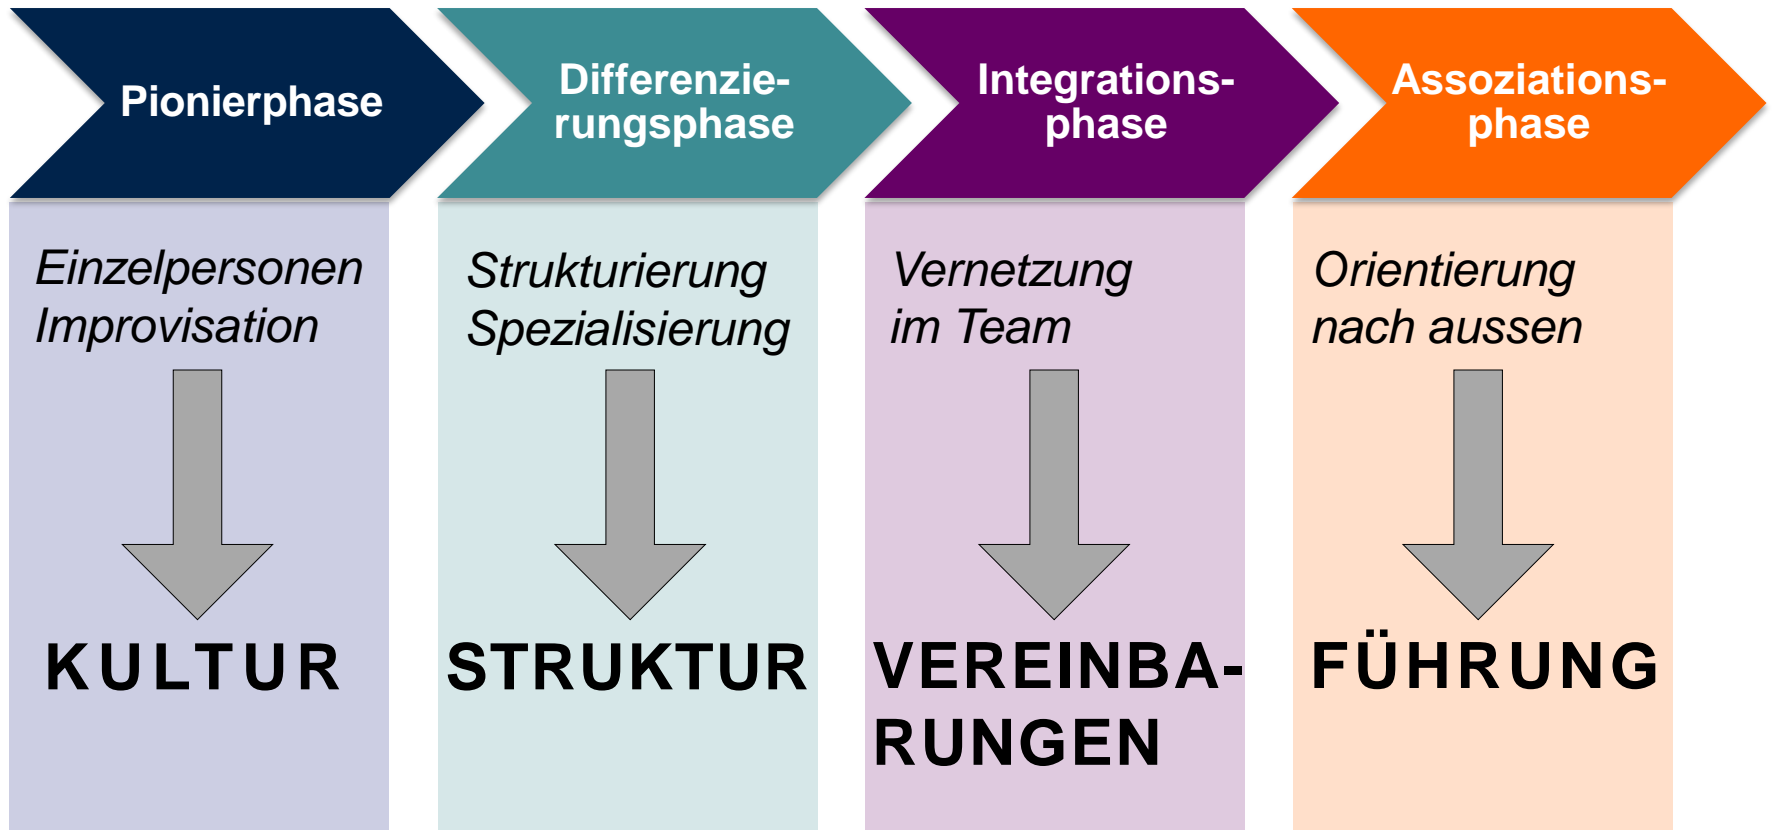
Pionierphase

Einzelpersonen
Improvisation

KULTUR

Differenzierungsphase

Strukturierung
Spezialisierung

STRUKTUR

Integrationsphase

Vernetzung
im Team

VEREINBARUNGEN

Assoziationsphase

Orientierung
nach aussen

FÜHRUNG